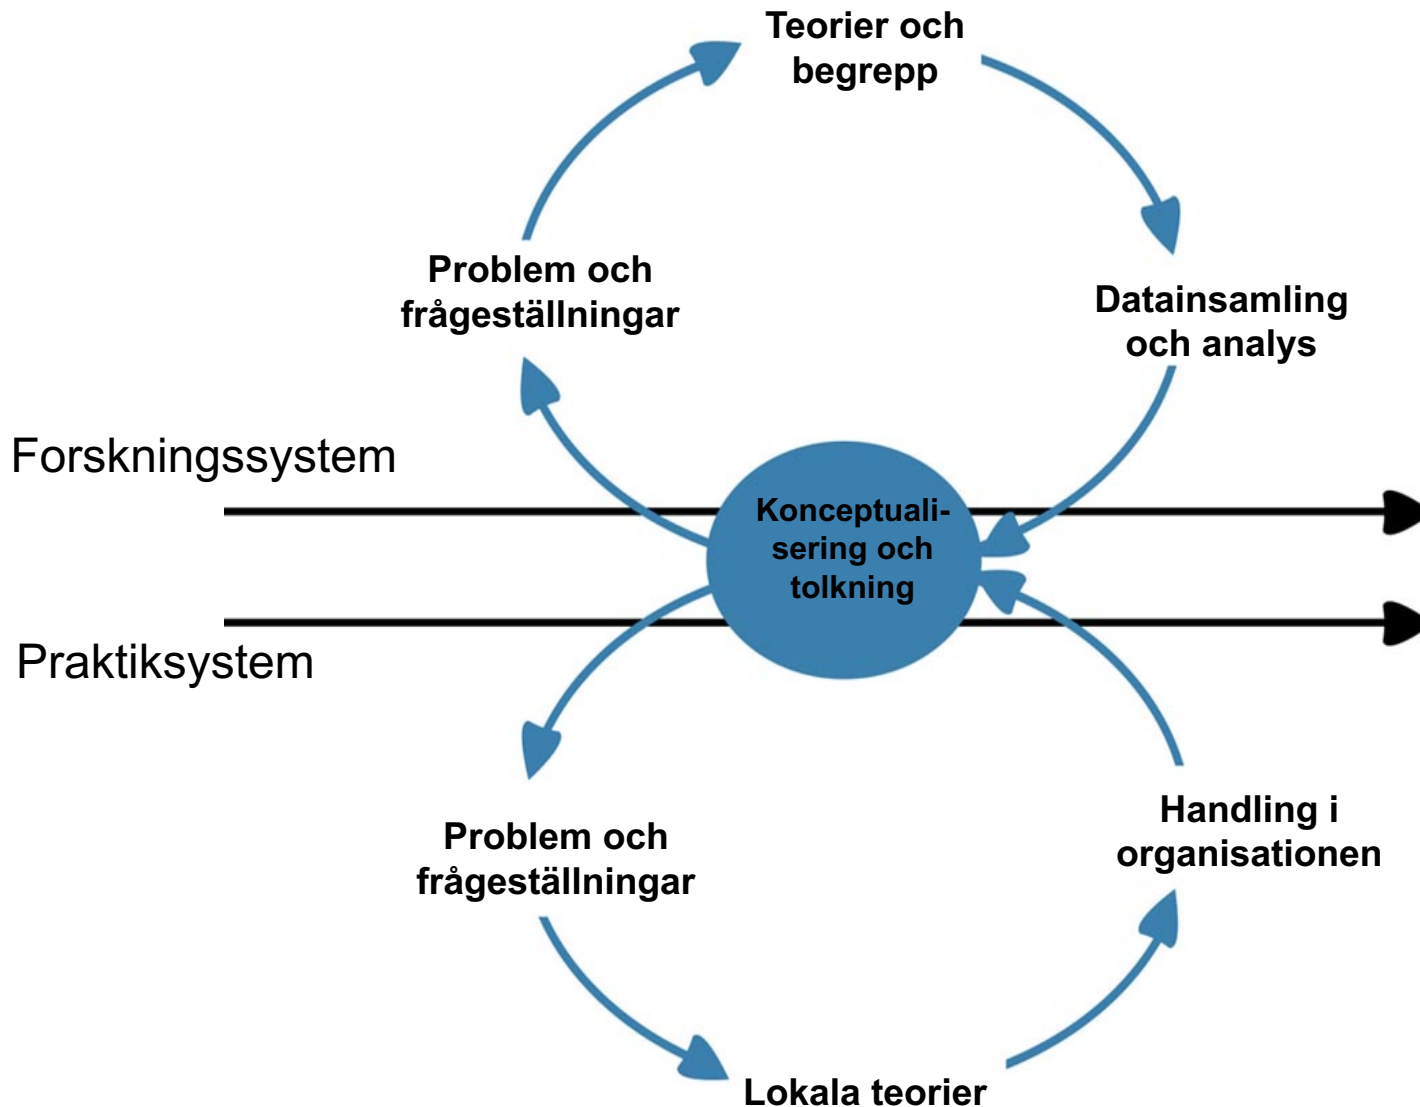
Teorier och begrepp

Problem och frågeställningar

Datainsamling och analys

Forskningssystem

Konceptualisering och tolkning

Praktiksystem

Problem och frågeställningar

Handling i organisationen

Lokala teorier